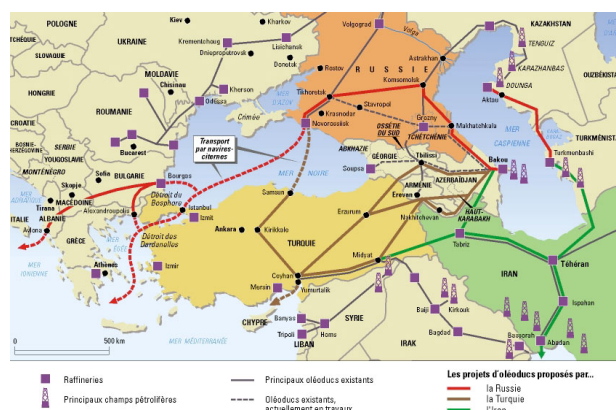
POLOGNE
Kiev
Kharkov
Volgograd
KAZAKHSTAN
SLOVAQUIE
UKRAINE
Krementchoug
Lissitchansk
Saratov
TENGUIZ
Dniepropetrovsk
Donetsk
Astrakhan
HONGRIE
MOLDAVIE
Rostov
RUSSIE
KARAZHANBAS
Chisinau
Kherson
Komsomolsk
OUZBÉKISTAN
Odessa
MER D'AZOV
Tikhoretsk
DOUNGA
ROUMANIE
Krasnodar
Stavropol
Aktau
CROATIE
Crimée
Novorossiisk
Grozny
BOSNIE-HERZÉGOVINE
SERBIE
Bucarest
Transport par navires-citernes
OSSÉTIE DU SUD
TCHÉTCHÉNIE
Makhatchkala
MER CASPIENNE
TURKMÉNISTAN
YOUGOSLAVIE
ABKHAZIE
MONTÉNÉGRO
Sofia
BULGARIE
Bourgas
MER NOIRE
GÉORGIE
Tbilissi
Bakou
Turkmenbachi
Skopje
Soupsa
ARMÉNIE
AZERBAÏDJAN
Tirana
MACÉDOINE
Détroit du Bosphore
Istanbul
Samsun
Erevan
ALBANIE
Alexandroupoli
Izmit
Erzurum
HAUT-KARABAKH
ITALIE
Nakhitchevan
Avlona
GRÈCE
Détroit des Dardanelles
Ankara
Kirikkale
TURQUIE
Tabriz
Midyat
MER IONIENNE
Athènes
Izmir
Téhéran
Ceyhan
IRAN
Mersin
Yumurtalik
CHYPRE
Banyas
SYRIE
Baïji
Kirkouk
Ispahan
Tripoli
Homs
Bagdad
LIBAN
MER MÉDITERRANÉE
IRAK
Bassorah
Abadan
0
500 km

Raffineries
Principaux champs pétrolifères
Principaux oléoducs existants
Oléoducs existants, actuellement en travaux
Les projets d'oléoducs proposés par...
la Russie
la Turquie
l'Iran